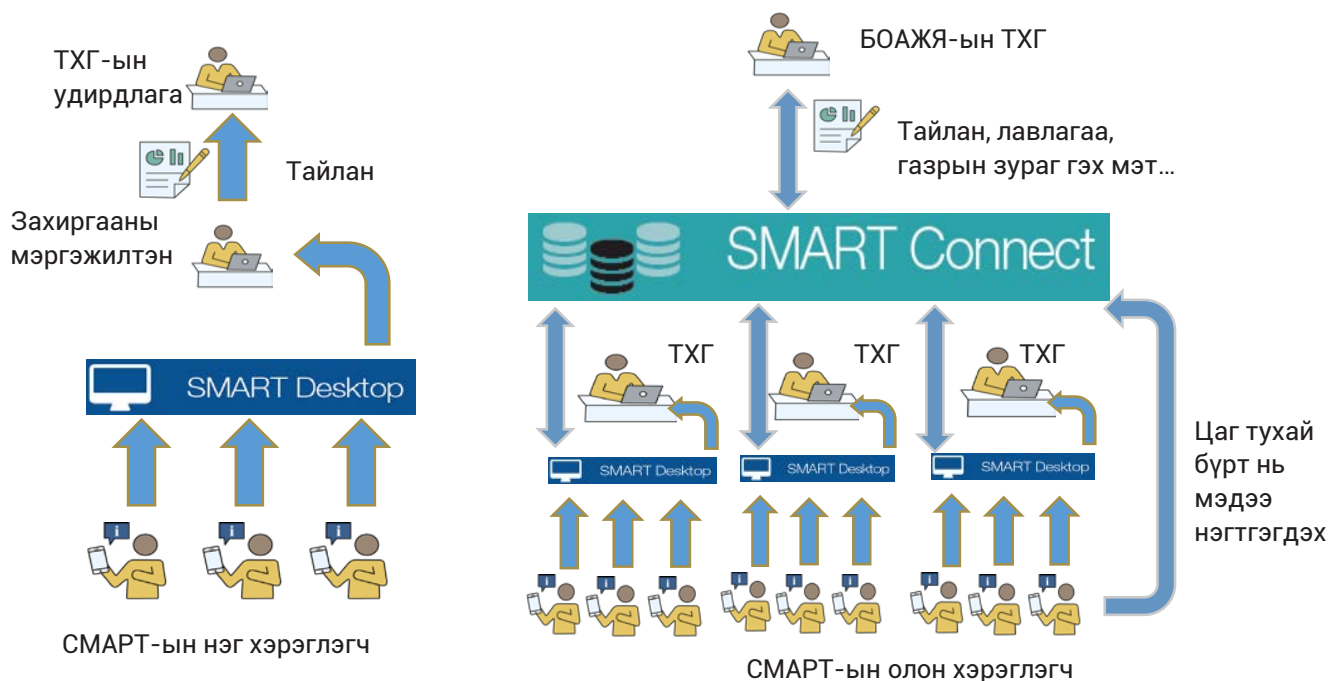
ТХГ-ын удирдлага

Тайлан

Захиргааны мэргэжилтэн

SMART Desktop

СМАРТ-ын нэг хэрэглэгч

БОАЖЯ-ын ТХГ

Тайлан, лавлагаа, газрын зураг гэх мэт...

SMART Connect

ТХГ

ТХГ

ТХГ

SMART Desktop

SMART Desktop

SMART Desktop

Цаг тухай бүрт нь мэдээ нэгтгэгдэх

СМАРТ-ын олон хэрэглэгч